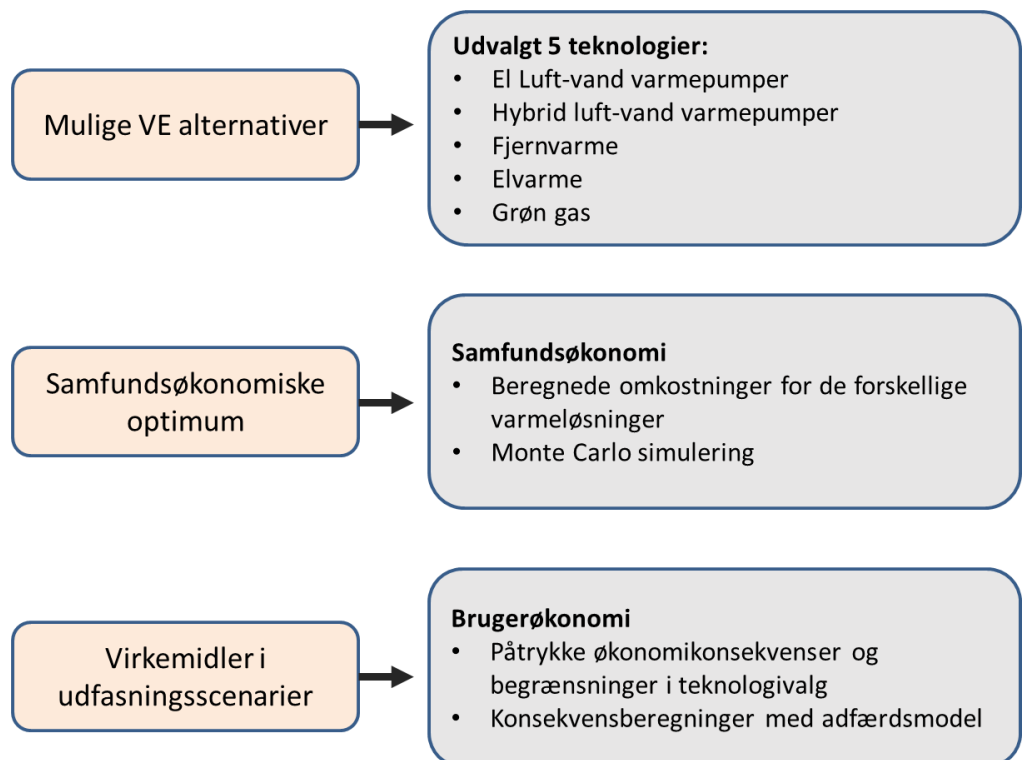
Mulige VE alternativer

Udvalgt 5 teknologier:
- El Luft-vand varmepumper
- Hybrid luft-vand varmepumper
- Fjernvarme
- Elvarme
- Grøn gas

Samfundsøkonomiske optimum

Samfundsøkonomi
- Beregnede omkostninger for de forskellige varmeløsninger
- Monte Carlo simulering

Virkemidler i udfasningsscenarier

Brugerøkonomi
- Påtrykke økonomikonsekvenser og begrænsninger i teknologivalg
- Konsekvensberegninger med adfærdsmodel